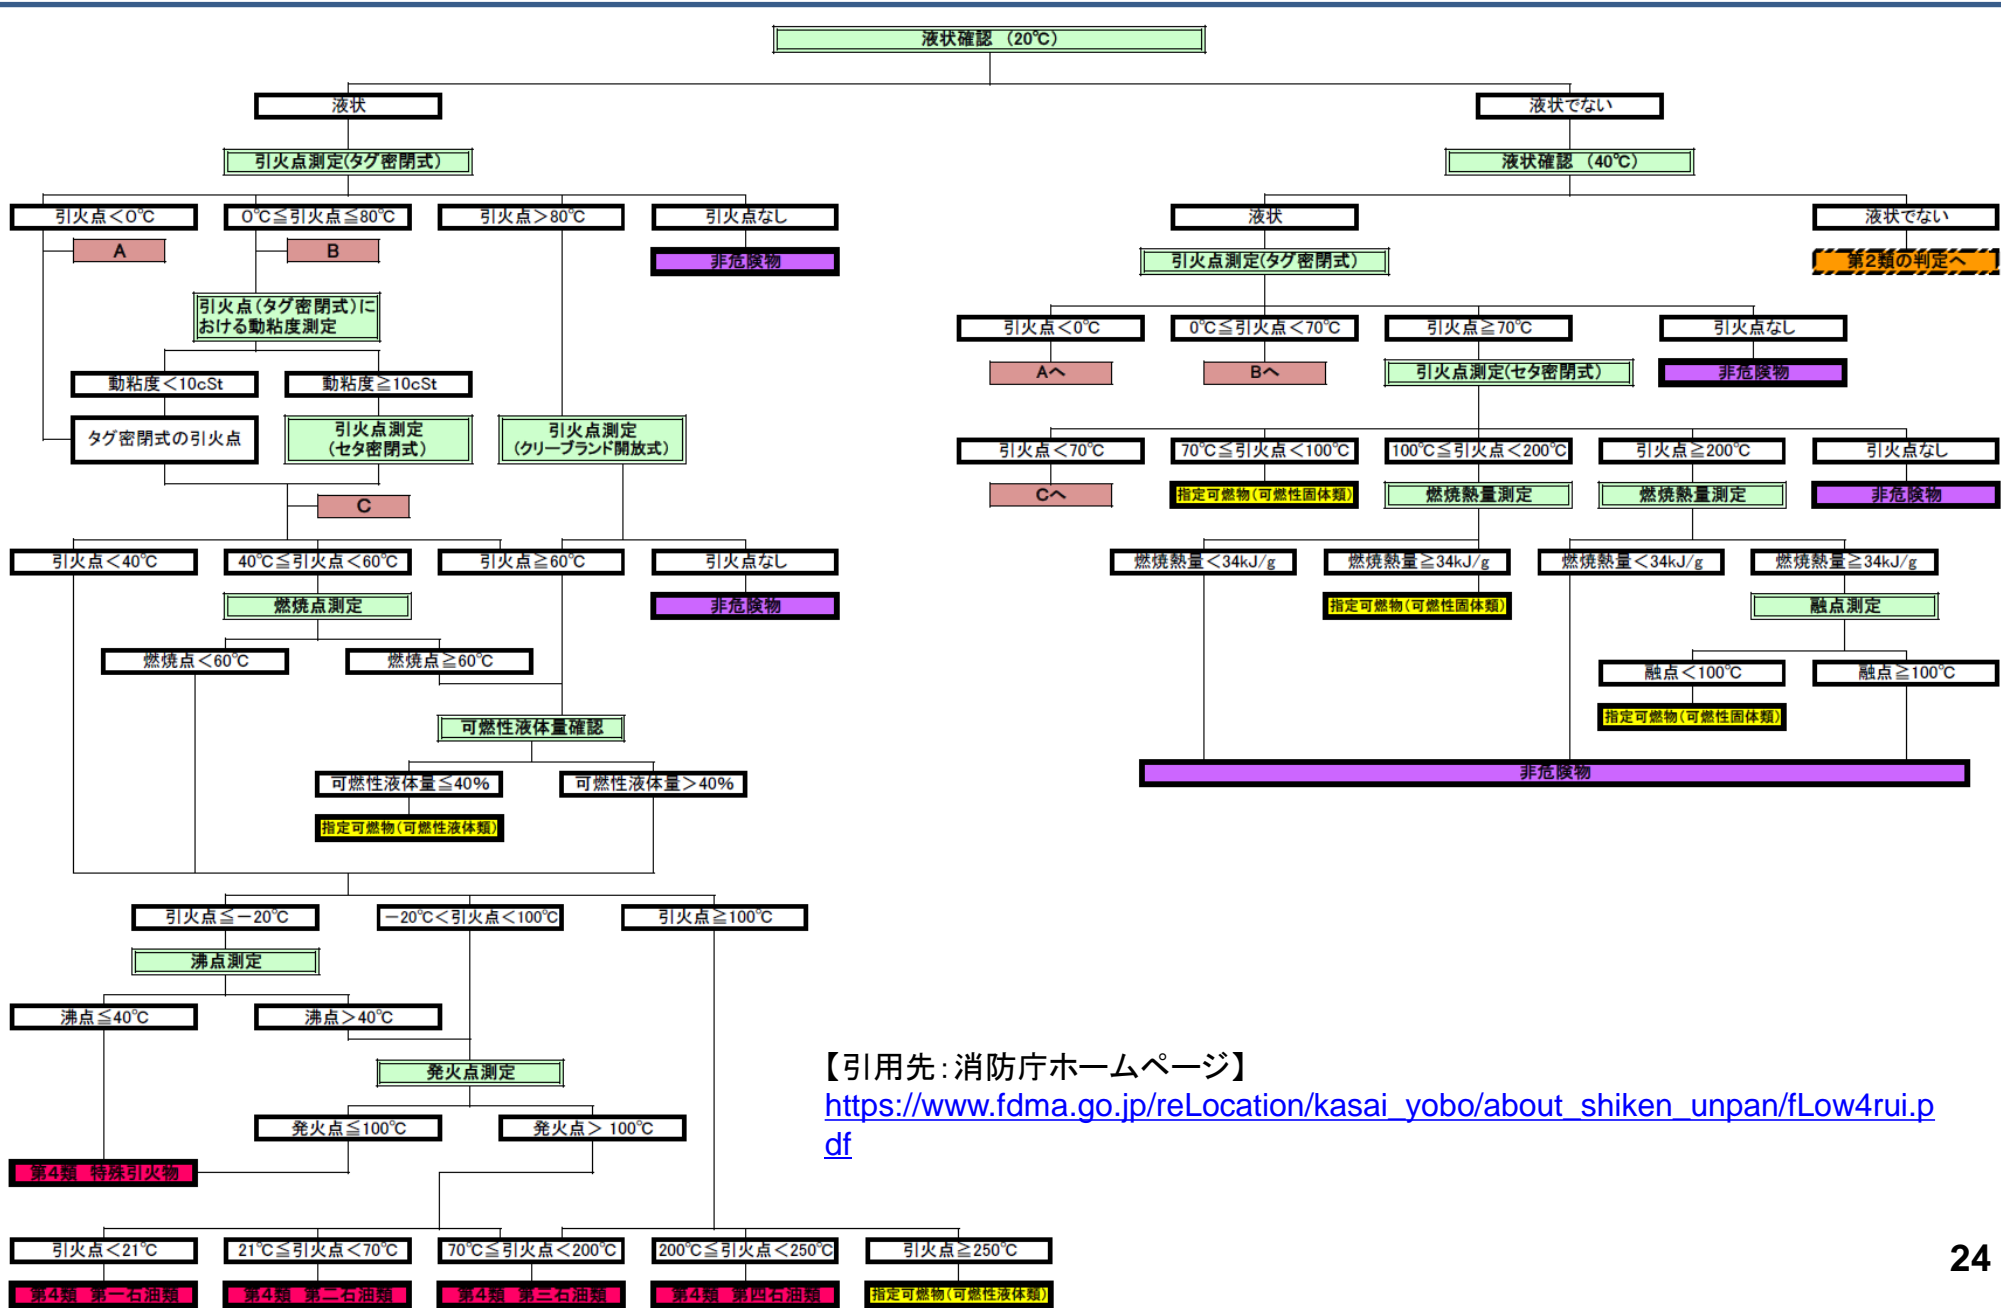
液状確認（20℃）

液状

引火点測定(タグ密閉式)

引火点＜0℃

A

0℃≦引火点≦80℃

B

引火点＞80℃

引火点なし

非危険物

引火点(タグ密閉式)における動粘度測定

動粘度＜10cSt

動粘度≧10cSt

タグ密閉式の引火点

引火点測定(セタ密閉式)

引火点測定(クリーブランド開放式)

C

引火点＜40℃

40℃≦引火点＜60℃

引火点≧60℃

引火点なし

非危険物

燃焼点測定

燃焼点＜60℃

燃焼点≧60℃

可燃性液体量確認

可燃性液体量≦40%

可燃性液体量＞40%

指定可燃物(可燃性液体類)

引火点≦−20℃

−20℃＜引火点＜100℃

引火点≧100℃

沸点測定

沸点≦40℃

沸点＞40℃

発火点測定

発火点≦100℃

発火点＞100℃

第4類 特殊引火物

引火点＜21℃

21℃≦引火点＜70℃

70℃≦引火点＜200℃

200℃≦引火点＜250℃

引火点≧250℃

第4類 第一石油類

第4類 第二石油類

第4類 第三石油類

第4類 第四石油類

指定可燃物(可燃性液体類)

液状でない

液状確認（40℃）

液状

液状でない

第2類の判定へ

引火点測定(タグ密閉式)

引火点＜0℃

A へ

0℃≦引火点＜70℃

B へ

引火点≧70℃

引火点測定(セタ密閉式)

引火点なし

非危険物

引火点＜70℃

C へ

70℃≦引火点＜100℃

指定可燃物(可燃性固体類)

100℃≦引火点＜200℃

燃焼熱量測定

引火点≧200℃

燃焼熱量測定

引火点なし

非危険物

燃焼熱量＜34kJ/g

燃焼熱量≧34kJ/g

指定可燃物(可燃性固体類)

燃焼熱量＜34kJ/g

燃焼熱量≧34kJ/g

融点測定

融点＜100℃

融点≧100℃

指定可燃物(可燃性固体類)

非危険物

【引用先：消防庁ホームページ】
https://www.fdma.go.jp/reLocation/kasai_yobo/about_shiken_unpan/fLow4rui.pdf

24